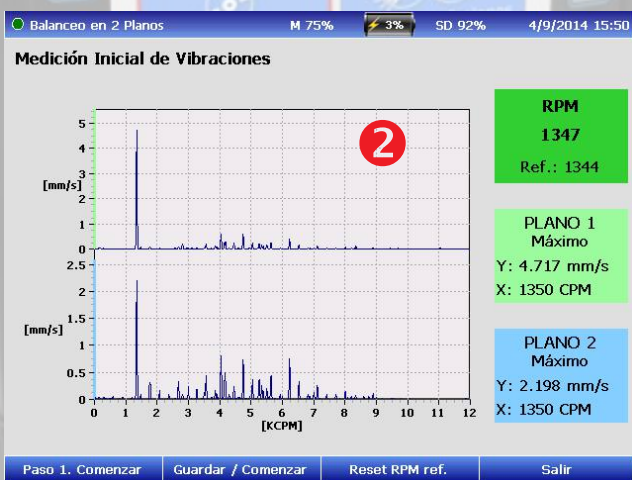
Balanceo en 2 Planos M 75% 3% SD 92% 4/9/2014 15:50

Medición Inicial de Vibraciones

2

5
4
3
[mm/s]
2
1
0

2.5
2
1.5
[mm/s]
1
0.5
0
0 1 2 3 4 5 6 7 8 9 10 11 12
[KCPM]

RPM
1347
Ref.: 1344

PLANO 1
Máximo
Y: 4.717 mm/s
X: 1350 CPM

PLANO 2
Máximo
Y: 2.198 mm/s
X: 1350 CPM

Paso 1. Comenzar | Guardar / Comenzar | Reset RPM ref. | Salir